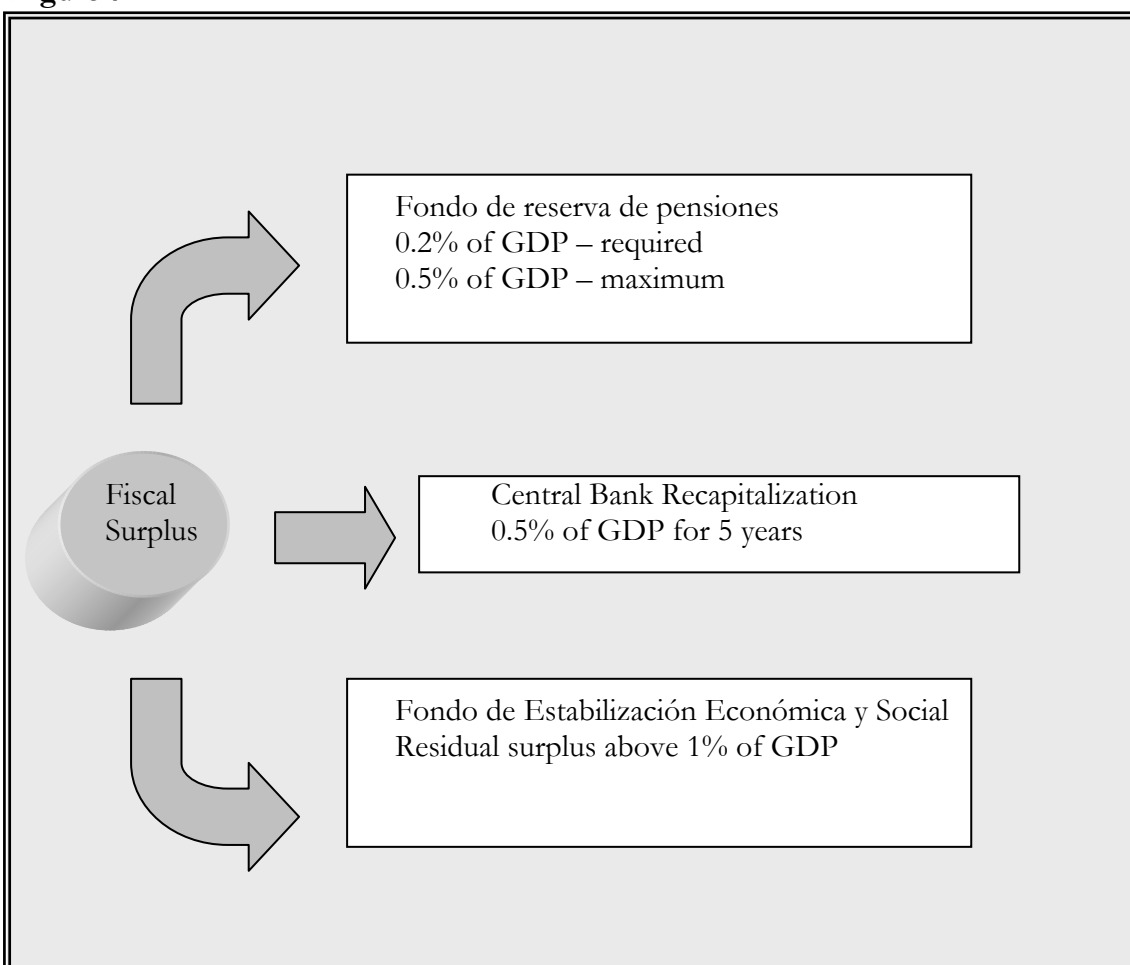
Fondo de reserva de pensiones
0.2% of GDP – required
0.5% of GDP – maximum

Fiscal Surplus

Central Bank Recapitalization
0.5% of GDP for 5 years

Fondo de Estabilización Económica y Social
Residual surplus above 1% of GDP